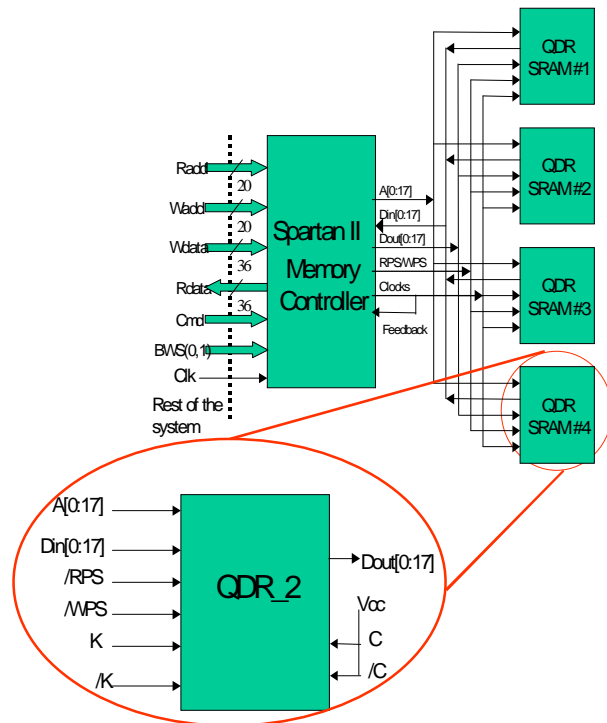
QDR SRAM#1

QDR SRAM#2

QDR SRAM#3

QDR SRAM#4

Radd
20
Wadd
20
Wdata
36
Rdata
36
Cmd
BWS(0,1)
Clk
Rest of the system

Spartan II Memory Controller

A[0:17]
Din[0:17]
Dout[0:17]
RPS/WPS
Clocks
Feedback

A[0:17]
Din[0:17]
/RPS
/WPS
K
/K

QDR_2

Dout[0:17]

Vcc
C
/C